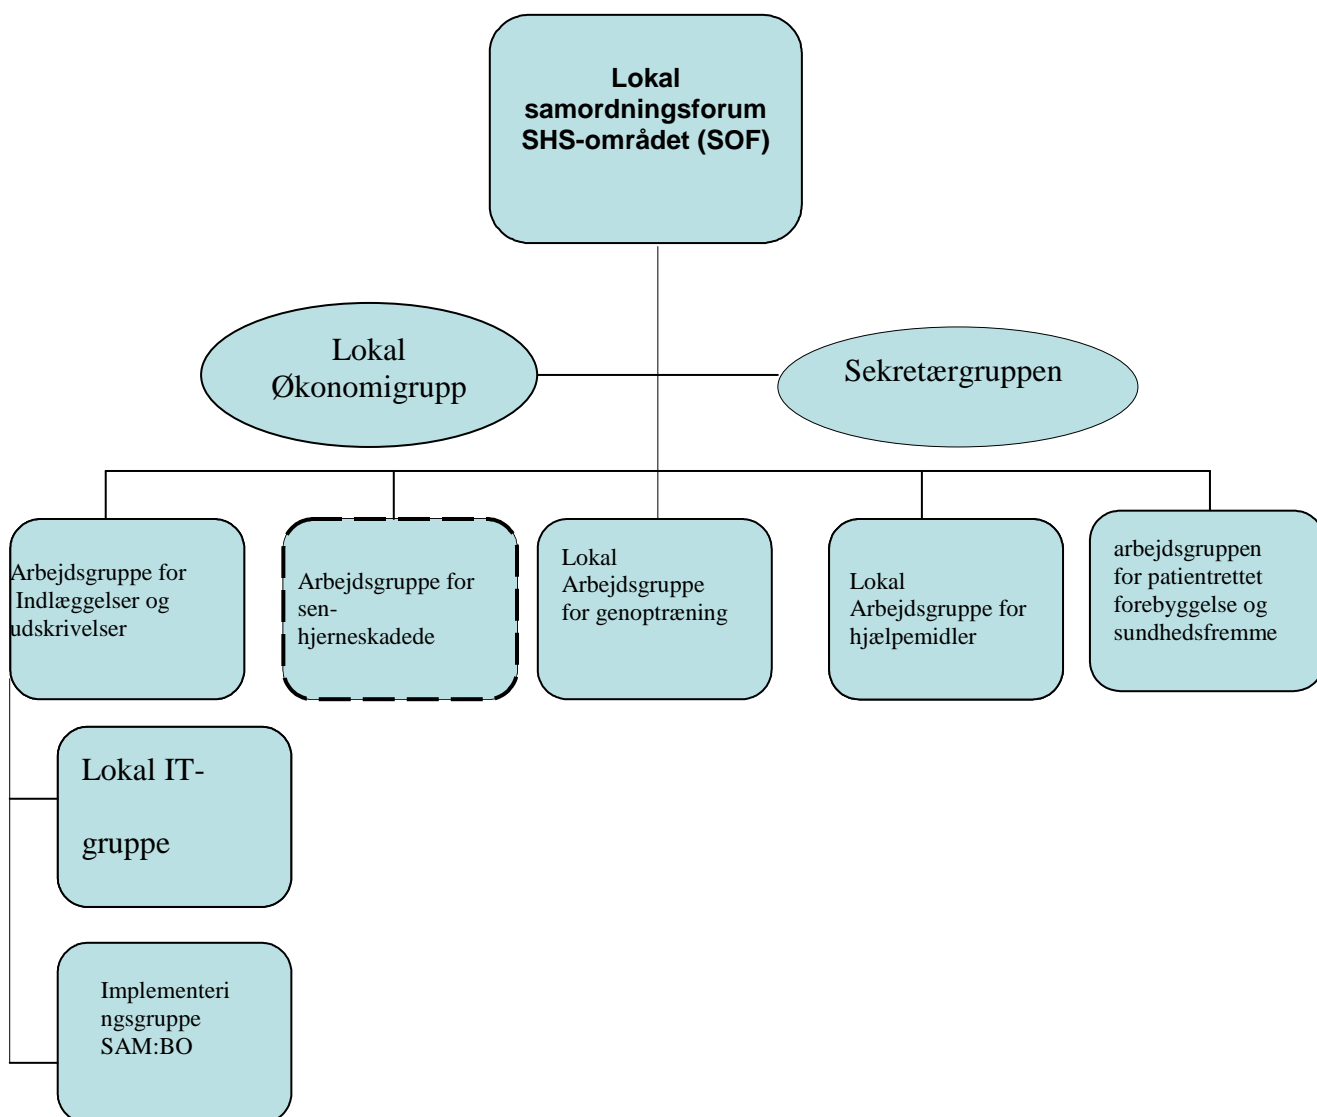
Lokal samordningsforum SHS-området (SOF)

Lokal Økonomigrupp

Sekretærgruppen

Arbejdsgruppe for Indlæggelser og udskrivelser

Arbejdsgruppe for sen-hjerneskadede

Lokal Arbejdsgruppe for genoptræning

Lokal Arbejdsgruppe for hjælpemidler

arbejdsgruppen for patientrettet forebyggelse og sundhedsfremme

Lokal IT-gruppe

Implementeringsgruppe SAM:BO